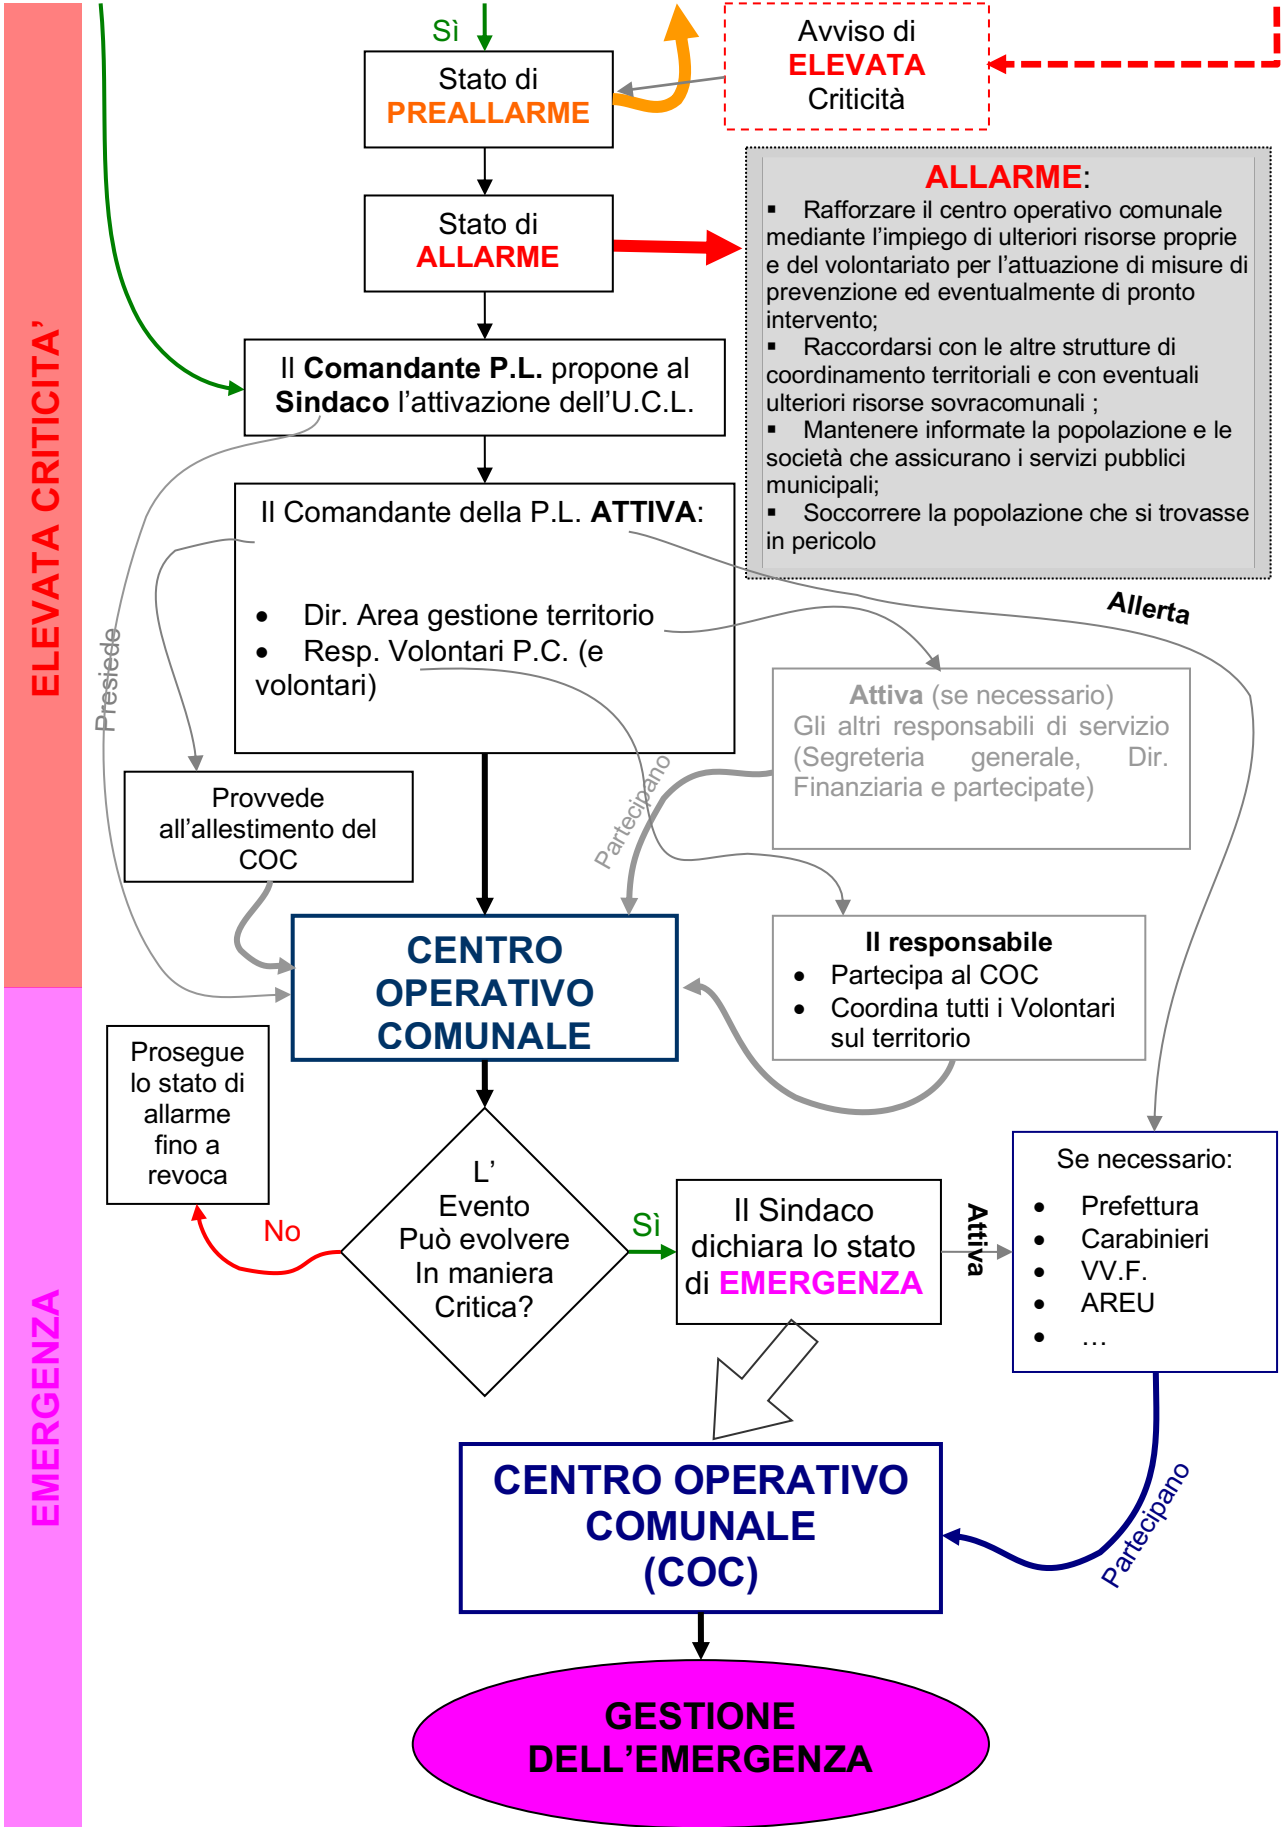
ELEVATA CRITICITA'

Sì

Stato di PREALLARME

Avviso di ELEVATA Criticità

Stato di ALLARME

ALLARME:
▪ Rafforzare il centro operativo comunale mediante l'impiego di ulteriori risorse proprie e del volontariato per l'attuazione di misure di prevenzione ed eventualmente di pronto intervento;
▪ Raccordarsi con le altre strutture di coordinamento territoriali e con eventuali ulteriori risorse sovracomunali ;
▪ Mantenere informate la popolazione e le società che assicurano i servizi pubblici municipali;
▪ Soccorrere la popolazione che si trovasse in pericolo

Il Comandante P.L. propone al Sindaco l'attivazione dell'U.C.L.

Il Comandante della P.L. ATTIVA:
• Dir. Area gestione territorio
• Resp. Volontari P.C. (e volontari)

Allerta

Presiede

Attiva (se necessario) Gli altri responsabili di servizio (Segreteria generale, Dir. Finanziaria e partecipate)

Partecipano

Provvede all'allestimento del COC

CENTRO OPERATIVO COMUNALE

Il responsabile
• Partecipa al COC
• Coordina tutti i Volontari sul territorio

EMERGENZA

Prosegue lo stato di allarme fino a revoca

No

L' Evento Può evolvere In maniera Critica?

Sì

Il Sindaco dichiara lo stato di EMERGENZA

Attiva

Se necessario:
• Prefettura
• Carabinieri
• VV.F.
• AREU
• …

CENTRO OPERATIVO COMUNALE (COC)

Partecipano

GESTIONE DELL'EMERGENZA